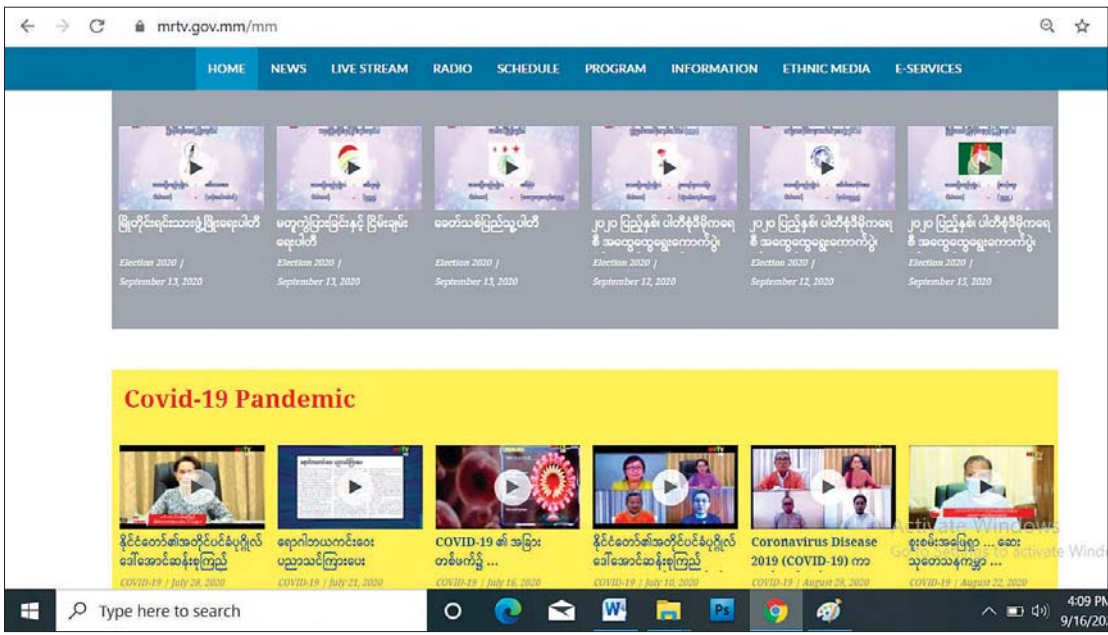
mrtv.gov.mm/mm

HOME NEWS LIVE STREAM RADIO SCHEDULE PROGRAM INFORMATION ETHNIC MEDIA E-SERVICES

မြို့တိုင်းရင်းသားဖွံ့ဖြိုးရေးပါတီ
Election 2020 | September 13, 2020

မဟာကွဲပြားခြင်းနှင့် ငြိမ်းချမ်းရေးပါတီ
Election 2020 | September 13, 2020

ခေတ်သစ်ပြည်သူ့ပါတီ
Election 2020 | September 13, 2020

၂၀၂၀ ပြည့်နှစ်၊ ပါတီစုံဒီမိုကရေစီ အထွေထွေရွေးကောက်ပွဲ
Election 2020 | September 12, 2020

၂၀၂၀ ပြည့်နှစ်၊ ပါတီစုံဒီမိုကရေစီ အထွေထွေရွေးကောက်ပွဲ
Election 2020 | September 12, 2020

၂၀၂၀ ပြည့်နှစ်၊ ပါတီစုံဒီမိုကရေစီ အထွေထွေရွေးကောက်ပွဲ
Election 2020 | September 13, 2020

Covid-19 Pandemic

နိုင်ငံတော်၏အတိုင်ပင်ခံပုဂ္ဂိုလ် ဒေါ်အောင်ဆန်းစုကြည်
COVID-19 | July 28, 2020

ရောဂါဘယကင်းဝေး ပညာသင်ကြားပေး
COVID-19 | July 21, 2020

COVID-19 ၏ အခြား တစ်ဖက်ဦ ...
COVID-19 | July 16, 2020

နိုင်ငံတော်၏အတိုင်ပင်ခံပုဂ္ဂိုလ် ဒေါ်အောင်ဆန်းစုကြည်
COVID-19 | July 10, 2020

Coronavirus Disease 2019 (COVID-19) ကာ
COVID-19 | August 28, 2020

စူးစမ်းအဖြေရှာ ... ဆေးသုတေသနကမ္ဘာ ...
COVID-19 | August 22, 2020

Activate Windows
Go to Settings to activate Windo

Type here to search

4:09 PM
9/16/20